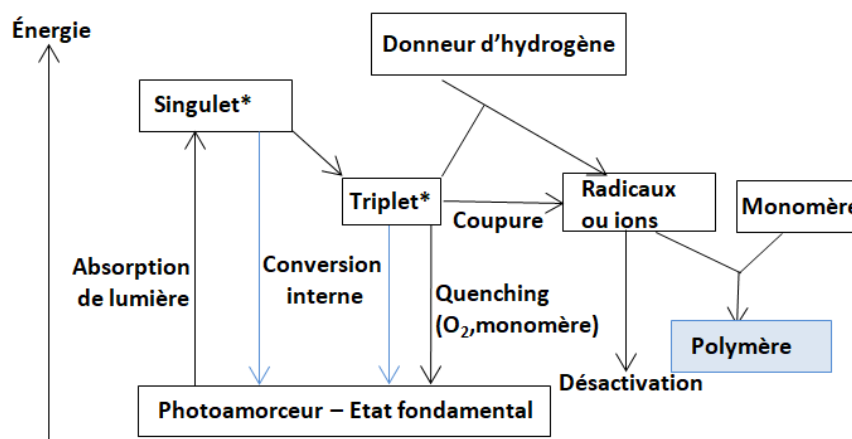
Énergie

Donneur d'hydrogène

Singulet*

Triplet*

Radicaux ou ions

Monomère

Coupure

Absorption de lumière

Conversion interne

Quenching ($O_2$,monomère)

Polymère

Désactivation

Photoamorceur – Etat fondamental